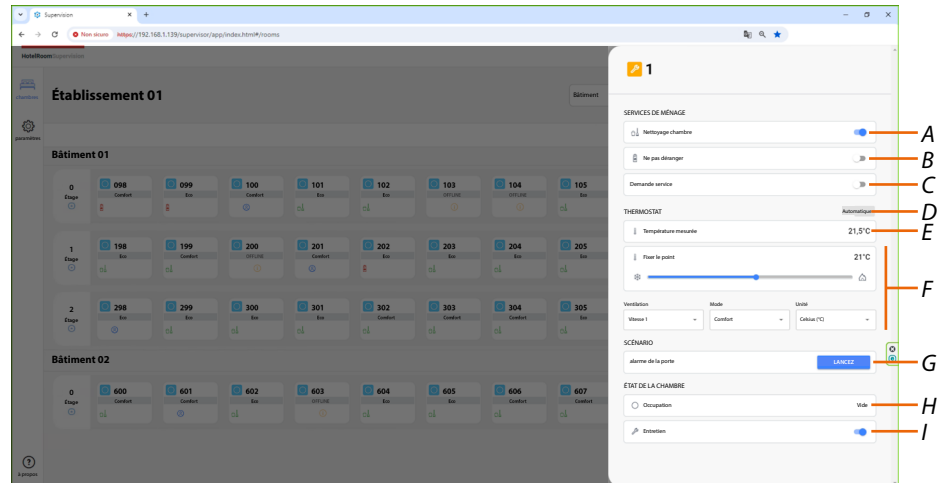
Supervision
Non sécurisé https://192.168.1.139/supervisor/app/index.html#/rooms

HotelRoom Supervision
chambres
paramètres
à propos

Établissement 01
Bâtiment

Bâtiment 01

0 Étage
098 Comfort
099 Eco
100 Comfort
101 Eco
102 Eco
103 OFFLINE
104 OFFLINE
105 Eco

1 Étage
198 Eco
199 Comfort
200 OFFLINE
201 Comfort
202 Eco
203 Eco
204 Eco
205 Eco

2 Étage
298 Eco
299 Eco
300 Eco
301 Eco
302 Comfort
303 Comfort
304 Comfort
305 Eco

Bâtiment 02

0 Étage
600 Comfort
601 Comfort
602 Eco
603 OFFLINE
604 Eco
605 Eco
606 Eco
607 Comfort

1

SERVICES DE MÉNAGE
Nettoyage chambre
Ne pas déranger
Demande service

THERMOSTAT
Automatique
Température mesurée 21,5°C
Fixer le point 21°C
Ventilation Vitesse 1
Mode Comfort
Unité Celsius (°C)

SCÉNARIO
alarme de la porte
LANCEZ

ÉTAT DE LA CHAMBRE
Occupation Vide
Entretien

A
B
C
D
E
F
G
H
I